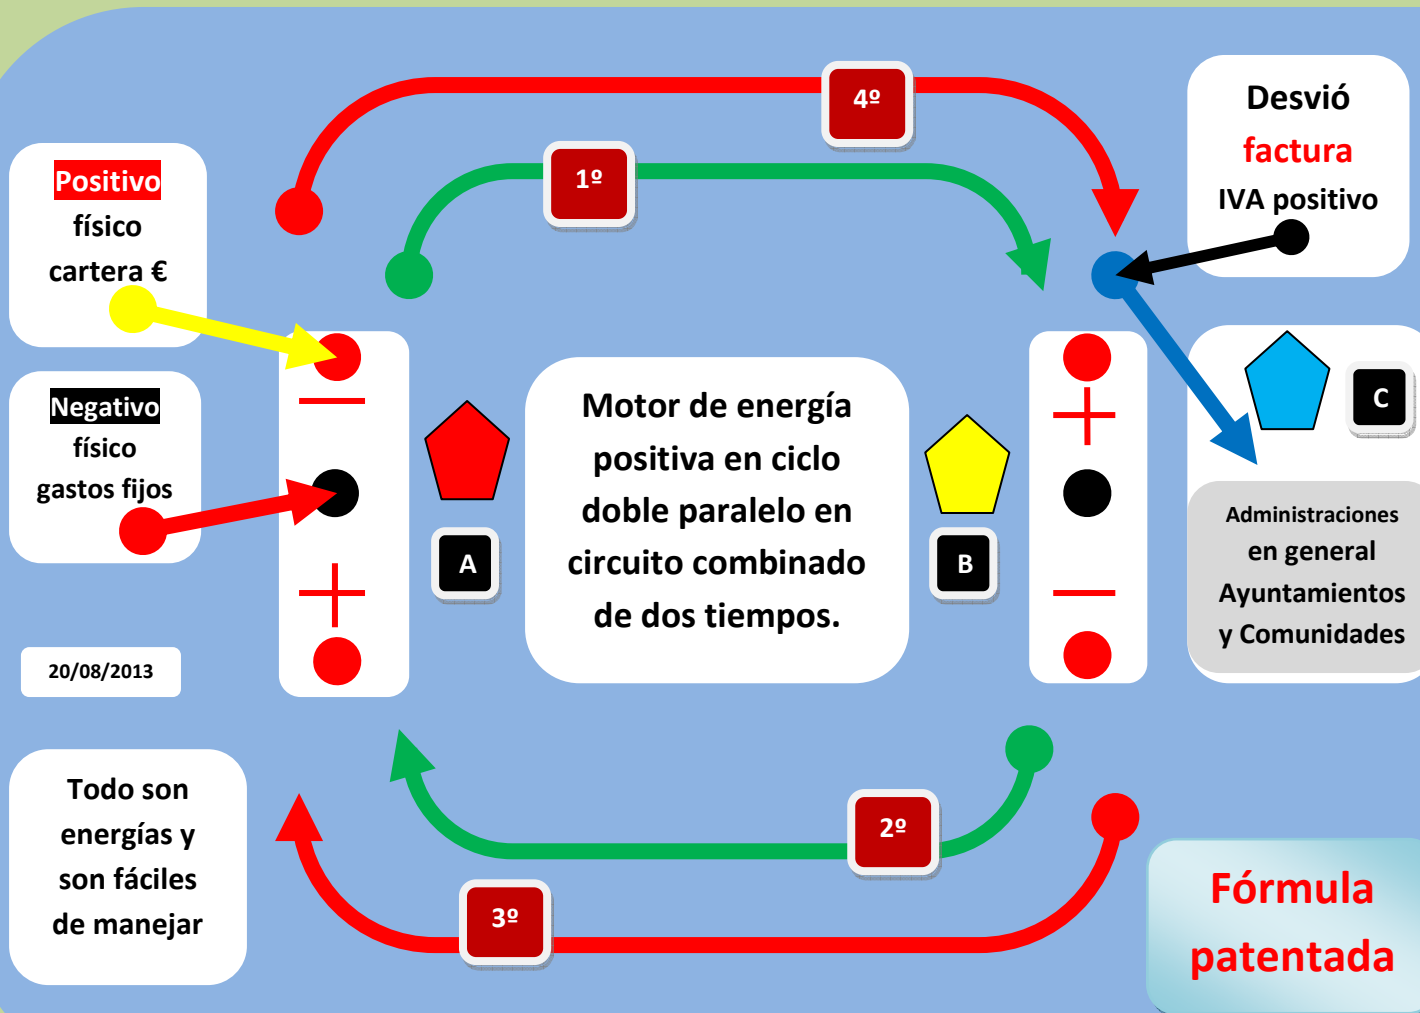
4º

1º

Positivo
físico
cartera €

Desvió
factura
IVA positivo

Negativo
físico
gastos fijos

A

Motor de energía positiva en ciclo doble paralelo en circuito combinado de dos tiempos.

B

C

Administraciones
en general
Ayuntamientos
y Comunidades

20/08/2013

Todo son energías y son fáciles de manejar

2º

3º

Fórmula patentada